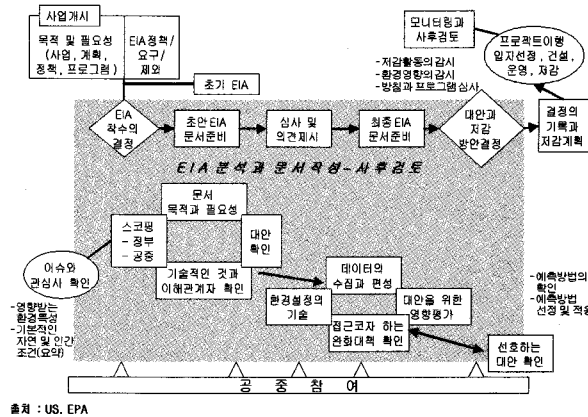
사업개시

목적 및 필요성 (사업, 계획, 정책, 프로그램)

EIA정책/요구/제외

초기 EIA

EIA 착수의 결정

초안EIA 문서준비

심사 및 의견제시

최종 EIA 문서준비

대안과 저감 방안결정

결정의 기록과 저감계획

모니터링과 사후검토

프로젝트이행 입지선정, 건설, 운영, 저감

- 저감활동의감시
- 환경영향의감시
- 방침과 프로그램심사

EIA 분석과 문서작성-사후검토

문서 목적과 필요성

스코핑
- 정부
- 공중

대안 확인

이슈와 관심사 확인

기술적인 것과 이해관계자 확인

데이터의 수집과 편성

환경설정의 기술

대안을 위한 영향평가

접근코자 하는 완화대책 확인

선호하는 대안 확인

- 예측방법의 확인
- 예측방법 선정 및 적용

- 영향받는 환경특성
- 기본적인 자연 및 인간 조건(요약)

공 중 참 여

출처 : US. EPA